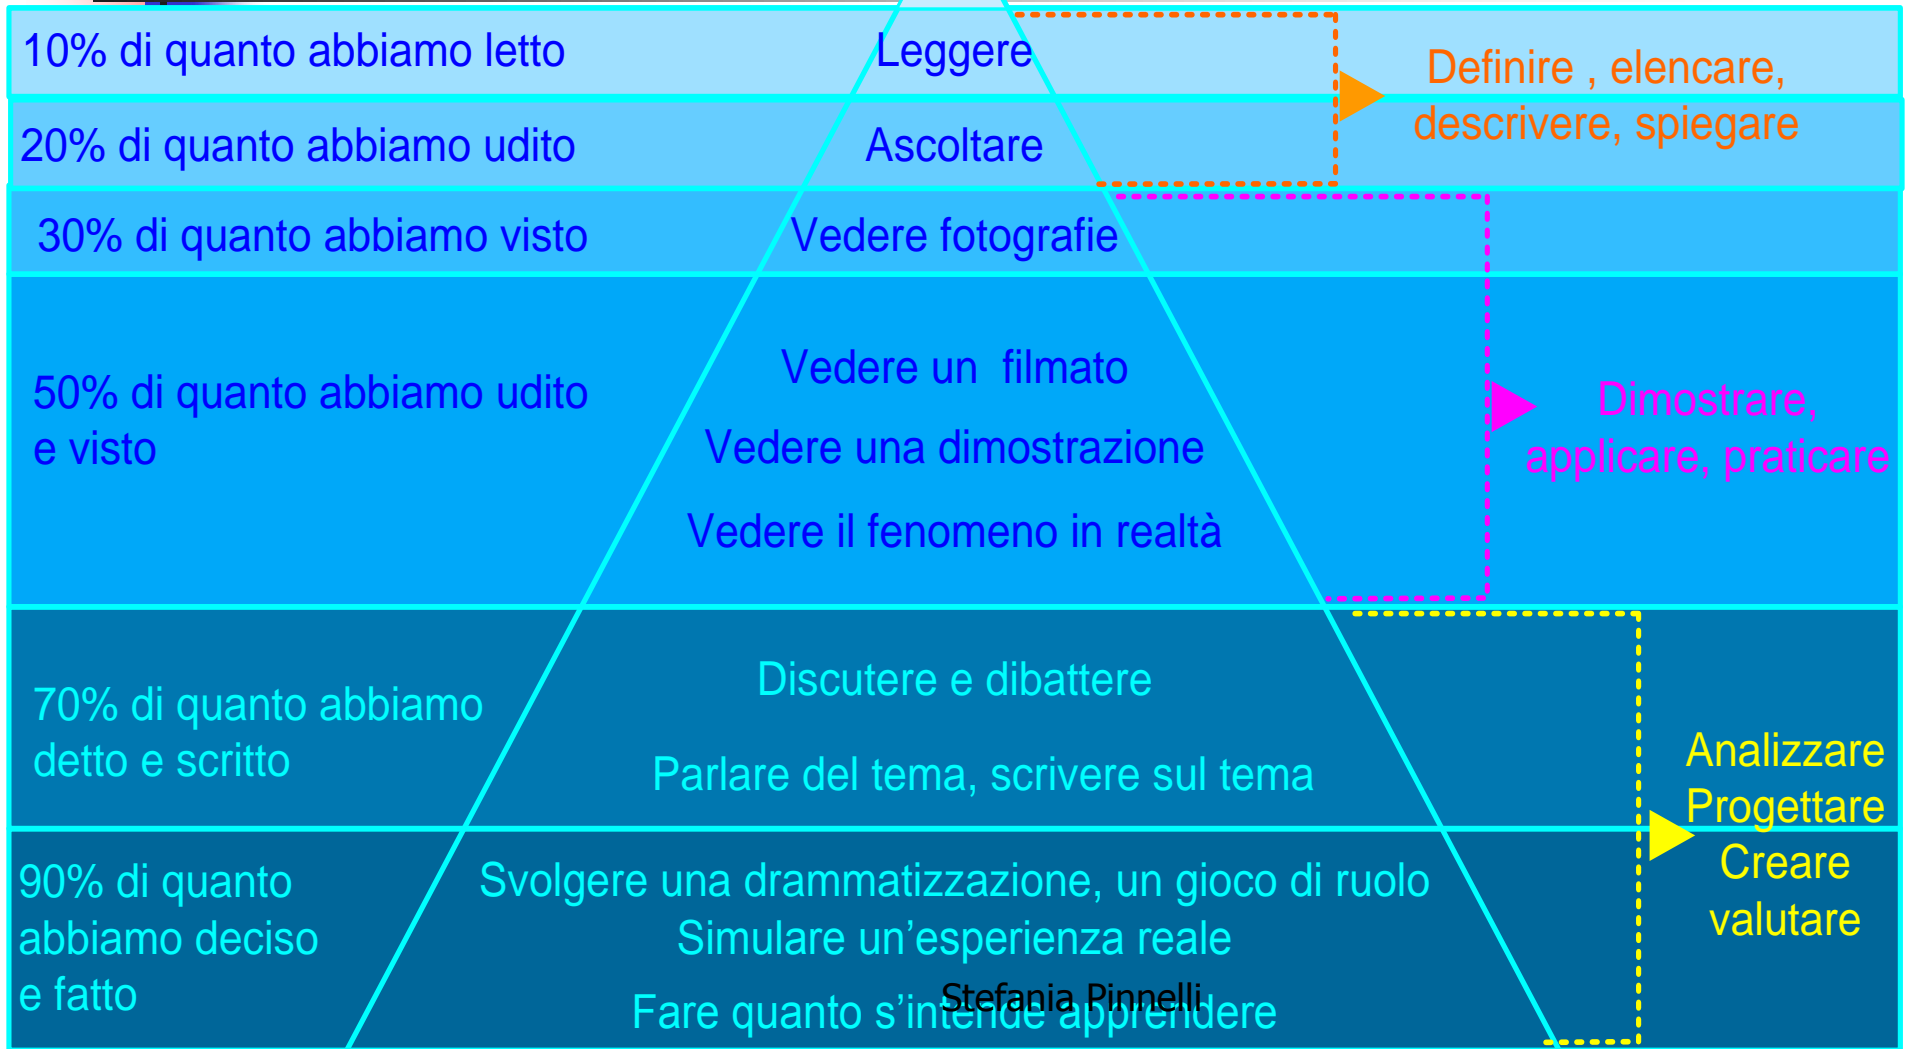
10% di quanto abbiamo letto

Leggere

20% di quanto abbiamo udito

Ascoltare

Definire , elencare, descrivere, spiegare

30% di quanto abbiamo visto

Vedere fotografie

50% di quanto abbiamo udito e visto

Vedere un filmato

Vedere una dimostrazione

Vedere il fenomeno in realtà

Dimostrare, applicare, praticare

70% di quanto abbiamo detto e scritto

Discutere e dibattere

Parlare del tema, scrivere sul tema

90% di quanto abbiamo deciso e fatto

Svolgere una drammatizzazione, un gioco di ruolo

Simulare un'esperienza reale

Fare quanto s'intende apprendere

Stefania Pinnelli

Analizzare
Progettare
Creare
valutare